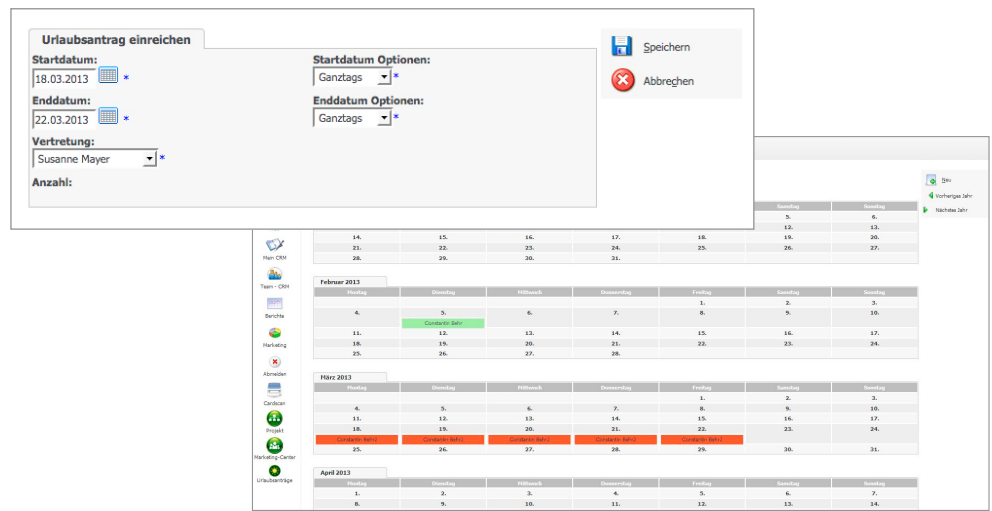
Urlaubsantrag einreichen

Startdatum:
18.03.2013 *

Startdatum Optionen:
Ganztags *

Enddatum:
22.03.2013 *

Enddatum Optionen:
Ganztags *

Vertretung:
Susanne Mayer *

Anzahl:

Speichern

Abbrechen

Neu

Vorheriges Jahr

Nächstes Jahr

Mein CRM

Team - CRM

Berichte

Marketing

Abmelden

Cardscan

Projekt

Marketing-Center

Urlaubsanträge

| | | | | | Samstag | Sonntag |
|---|---|---|---|---|---|---|
| | | | | | 5. | 6. |
| | | | | | 12. | 13. |
| 14. | 15. | 16. | 17. | 18. | 19. | 20. |
| 21. | 22. | 23. | 24. | 25. | 26. | 27. |
| 28. | 29. | 30. | 31. | | | |

Februar 2013

| Montag | Dienstag | Mittwoch | Donnerstag | Freitag | Samstag | Sonntag |
|---|---|---|---|---|---|---|
| | | | | 1. | 2. | 3. |
| 4. | 5. Constantin Behr | 6. | 7. | 8. | 9. | 10. |
| 11. | 12. | 13. | 14. | 15. | 16. | 17. |
| 18. | 19. | 20. | 21. | 22. | 23. | 24. |
| 25. | 26. | 27. | 28. | | | |

März 2013

| Montag | Dienstag | Mittwoch | Donnerstag | Freitag | Samstag | Sonntag |
|---|---|---|---|---|---|---|
| | | | | 1. | 2. | 3. |
| 4. | 5. | 6. | 7. | 8. | 9. | 10. |
| 11. | 12. | 13. | 14. | 15. | 16. | 17. |
| 18. Constantin Behr | 19. Constantin Behr | 20. Constantin Behr | 21. Constantin Behr | 22. Constantin Behr | 23. | 24. |
| 25. | 26. | 27. | 28. | 29. | 30. | 31. |

April 2013

| Montag | Dienstag | Mittwoch | Donnerstag | Freitag | Samstag | Sonntag |
|---|---|---|---|---|---|---|
| 1. | 2. | 3. | 4. | 5. | 6. | 7. |
| 8. | 9. | 10. | 11. | 12. | 13. | 14. |